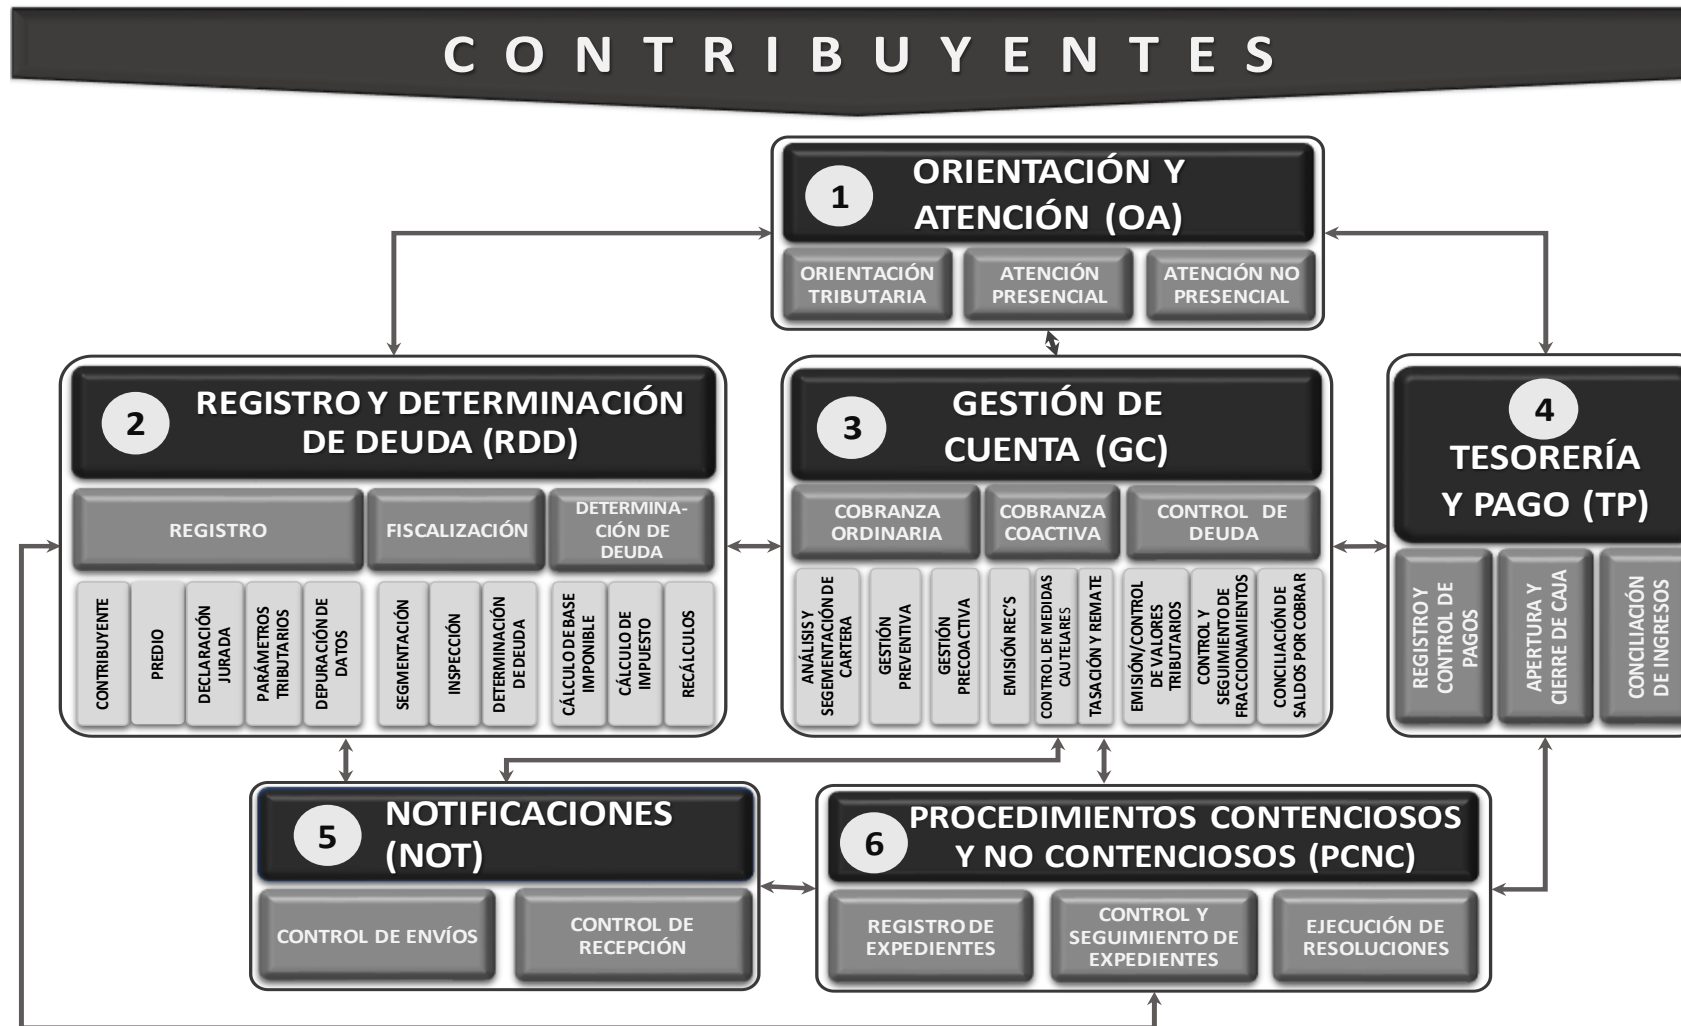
C O N T R I B U Y E N T E S

1 ORIENTACIÓN Y ATENCIÓN (OA)

ORIENTACIÓN TRIBUTARIA
ATENCIÓN PRESENCIAL
ATENCIÓN NO PRESENCIAL

2 REGISTRO Y DETERMINACIÓN DE DEUDA (RDD)

REGISTRO
FISCALIZACIÓN
DETERMINACIÓN DE DEUDA

CONTRIBUYENTE
PREDIO
DECLARACIÓN JURADA
PARÁMETROS TRIBUTARIOS
DEPURACIÓN DE DATOS
SEGMENTACIÓN
INSPECCIÓN
DETERMINACIÓN DE DEUDA
CÁLCULO DE BASE IMPONIBLE
CÁLCULO DE IMPUESTO
RECÁLCULOS

3 GESTIÓN DE CUENTA (GC)

COBRANZA ORDINARIA
COBRANZA COACTIVA
CONTROL DE DEUDA

ANÁLISIS Y SEGEMENTACIÓN DE CARTERA
GESTIÓN PREVENTIVA
GESTIÓN PRECOACTIVA
EMISIÓN REC'S
CONTROL DE MEDIDAS CAUTELARES
TASACIÓN Y REMATE
EMISIÓN/CONTROL DE VALORES TRIBUTARIOS
CONTROL Y SEGUIMIENTO DE FRACCIONAMIENTOS
CONCILIACIÓN DE SALDOS POR COBRAR

4 TESORERÍA Y PAGO (TP)

REGISTRO Y CONTROL DE PAGOS
APERTURA Y CIERRE DE CAJA
CONCILIACIÓN DE INGRESOS

5 NOTIFICACIONES (NOT)

CONTROL DE ENVÍOS
CONTROL DE RECEPCIÓN

6 PROCEDIMIENTOS CONTENCIOSOS Y NO CONTENCIOSOS (PCNC)

REGISTRO DE EXPEDIENTES
CONTROL Y SEGUIMIENTO DE EXPEDIENTES
EJECUCIÓN DE RESOLUCIONES